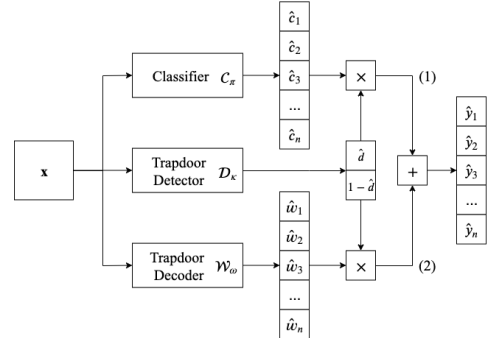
$\mathbf{x}$

Classifier $\mathcal{C}_\pi$

$\hat{c}_1$
$\hat{c}_2$
$\hat{c}_3$
...
$\hat{c}_n$

Trapdoor Detector $\mathcal{D}_\kappa$

$\hat{d}$
$1-\hat{d}$

Trapdoor Decoder $\mathcal{W}_\omega$

$\hat{w}_1$
$\hat{w}_2$
$\hat{w}_3$
...
$\hat{w}_n$

$\times$

(1)

$+$

$\times$

(2)

$\hat{y}_1$
$\hat{y}_2$
$\hat{y}_3$
...
$\hat{y}_n$